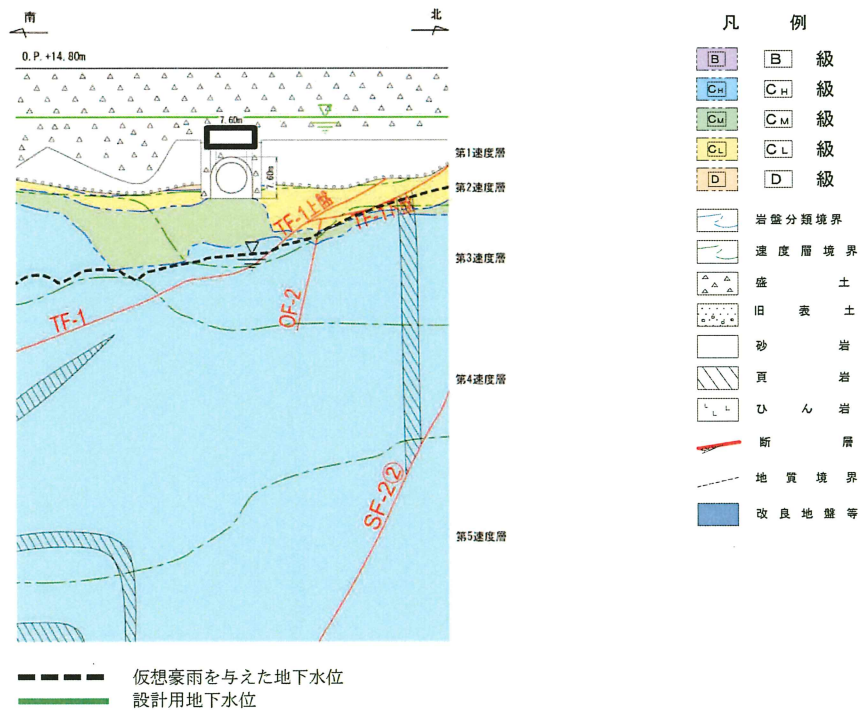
南

北

O.P. +14.80m

7.60m

7.60m

第1速度層

第2速度層

第3速度層

第4速度層

第5速度層

TF-1上盤

TF-1下盤

TF-1

OF-2

SF-2②

凡　例

| | |
|---|---|
| B | B　級 |
| CH | CH　級 |
| CM | CM　級 |
| CL | CL　級 |
| D | D　級 |
| | 岩盤分類境界 |
| | 速度層境界 |
| | 盛　土 |
| | 旧　表　土 |
| | 砂　岩 |
| | 頁　岩 |
| | ひ　ん　岩 |
| | 断　層 |
| | 地　質　境　界 |
| | 改　良　地　盤　等 |

仮想豪雨を与えた地下水位

設計用地下水位